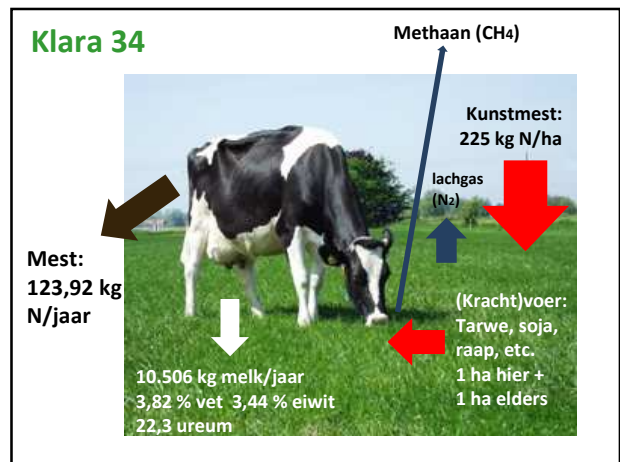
Klara 34

Methaan ($CH_4$)

Kunstmest: 225 kg N/ha

lachgas ($N_2$)

Mest: 123,92 kg N/jaar

(Kracht)voer: Tarwe, soja, raap, etc. 1 ha hier + 1 ha elders

10.506 kg melk/jaar
3,82 % vet 3,44 % eiwit
22,3 ureum